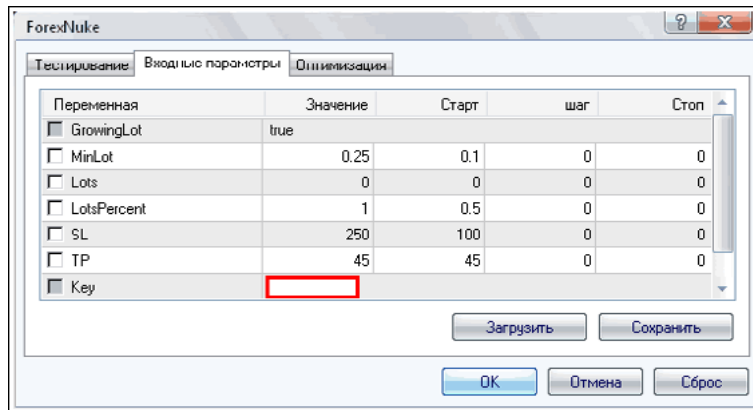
ForexNuke

?

x

Тестирование

Входные параметры

Оптимизация

| Переменная | Значение | Старт | шаг | Стоп |
|---|---|---|---|---|
| GrowingLot | true | | | |
| MinLot | 0.25 | 0.1 | 0 | 0 |
| Lots | 0 | 0 | 0 | 0 |
| LotsPercent | 1 | 0.5 | 0 | 0 |
| SL | 250 | 100 | 0 | 0 |
| TP | 45 | 45 | 0 | 0 |
| Key | | | | |

Загрузить

Сохранить

OK

Отмена

Сброс